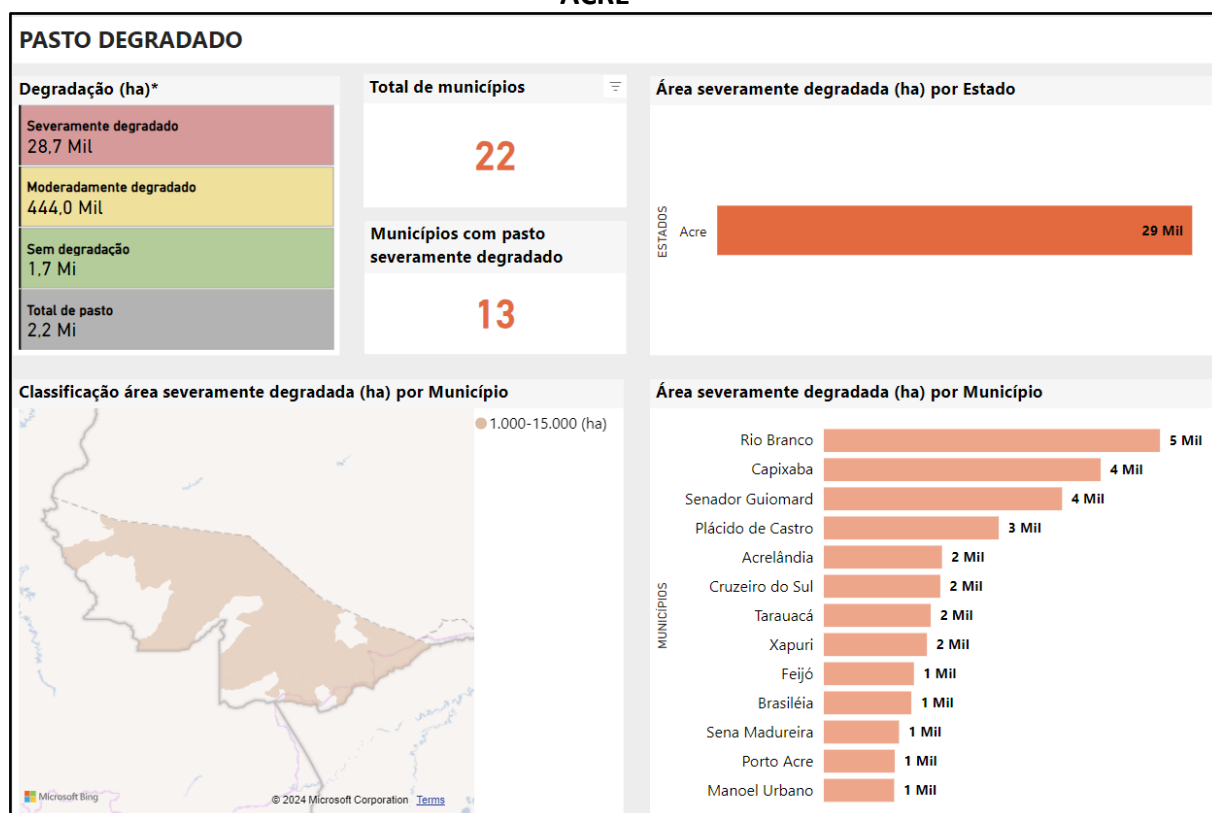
PASTO DEGRADADO

Degradação (ha)*

Severamente degradado
28,7 Mil

Moderadamente degradado
444,0 Mil

Sem degradação
1,7 Mi

Total de pasto
2,2 Mi

Total de municípios

22

Municípios com pasto severamente degradado

13

Área severamente degradada (ha) por Estado

ESTADOS

Acre 29 Mil

Classificação área severamente degradada (ha) por Município

1.000-15.000 (ha)

Microsoft Bing © 2024 Microsoft Corporation Terms

Área severamente degradada (ha) por Município

MUNICÍPIOS

| Município | Área |
|---|---|
| Rio Branco | 5 Mil |
| Capixaba | 4 Mil |
| Senador Guiomard | 4 Mil |
| Plácido de Castro | 3 Mil |
| Acrelândia | 2 Mil |
| Cruzeiro do Sul | 2 Mil |
| Tarauacá | 2 Mil |
| Xapuri | 2 Mil |
| Feijó | 1 Mil |
| Brasiléia | 1 Mil |
| Sena Madureira | 1 Mil |
| Porto Acre | 1 Mil |
| Manoel Urbano | 1 Mil |